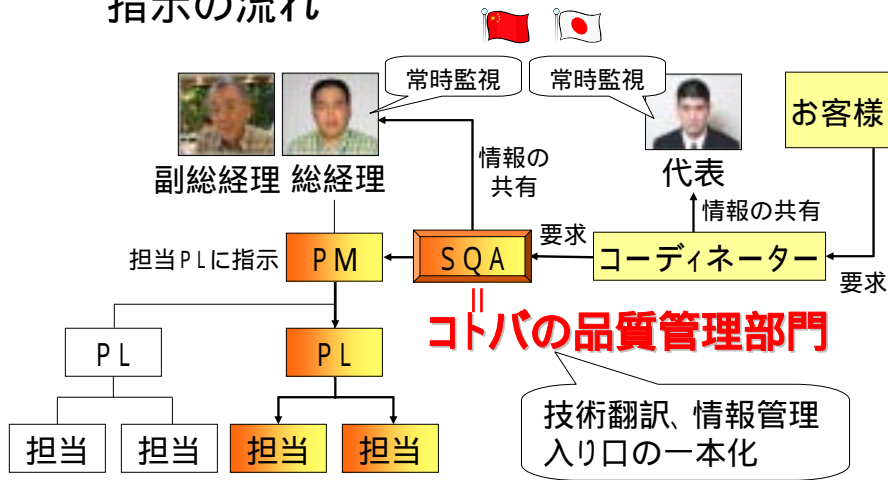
指示の流れ

常時監視

常時監視

お客様

副総経理 総経理

情報の共有

代表

情報の共有

要求

担当PLに指示

PM

SQA

コーディネーター

要求

=

コトバの品質管理部門

PL

PL

技術翻訳、情報管理入り口の一本化

担当

担当

担当

担当